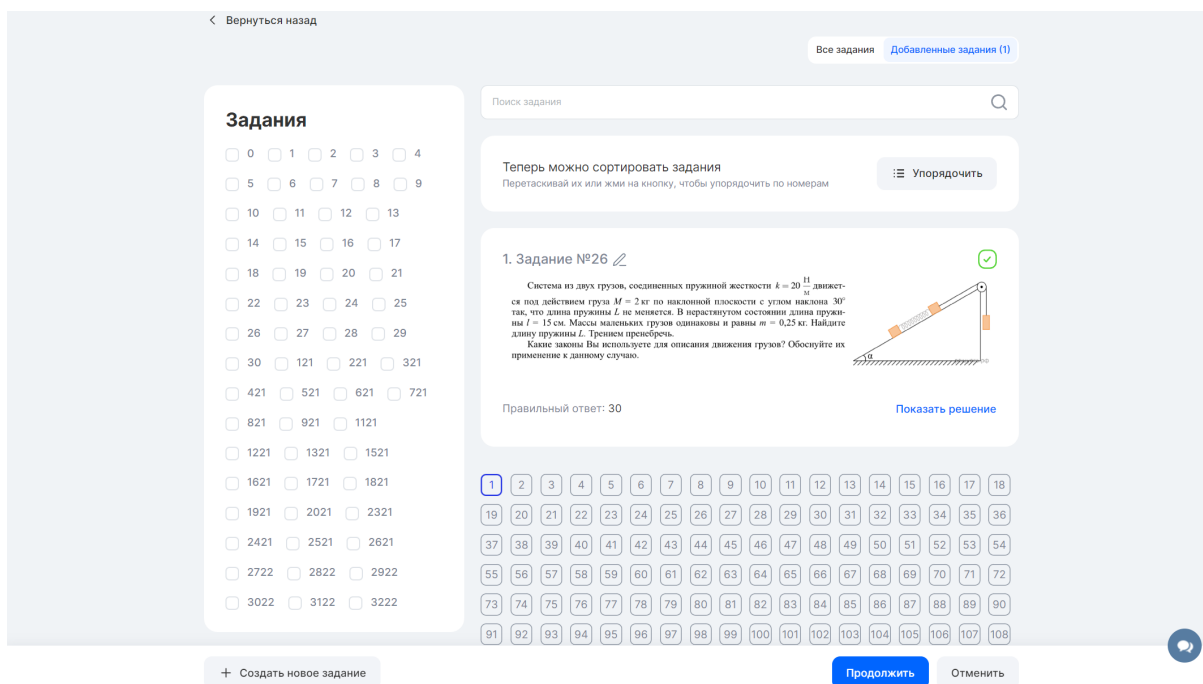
< Вернуться назад

Все задания | Добавленные задания (1)

Задания

0 1 2 3 4
5 6 7 8 9
10 11 12 13
14 15 16 17
18 19 20 21
22 23 24 25
26 27 28 29
30 121 221 321
421 521 621 721
821 921 1121
1221 1321 1521
1621 1721 1821
1921 2021 2321
2421 2521 2621
2722 2822 2922
3022 3122 3222

Поиск задания

Теперь можно сортировать задания
Перетаскивай их или жми на кнопку, чтобы упорядочить по номерам

Упорядочить

1. Задание №26

Система из двух грузов, соединенных пружиной жесткости $k = 20\ \frac{Н}{м}$ движется под действием груза $M = 2$ кг по наклонной плоскости с углом наклона 30° так, что длина пружины $L$ не меняется. В нерастянутом состоянии длина пружины $l = 15$ см. Массы маленьких грузов одинаковы и равны $m = 0{,}25$ кг. Найдите длину пружины $L$. Трением пренебречь.

Какие законы Вы используете для описания движения грузов? Обоснуйте их применение к данному случаю.

α

Правильный ответ: 30

Показать решение

1 2 3 4 5 6 7 8 9 10 11 12 13 14 15 16 17 18
19 20 21 22 23 24 25 26 27 28 29 30 31 32 33 34 35 36
37 38 39 40 41 42 43 44 45 46 47 48 49 50 51 52 53 54
55 56 57 58 59 60 61 62 63 64 65 66 67 68 69 70 71 72
73 74 75 76 77 78 79 80 81 82 83 84 85 86 87 88 89 90
91 92 93 94 95 96 97 98 99 100 101 102 103 104 105 106 107 108

+ Создать новое задание

Продолжить Отменить